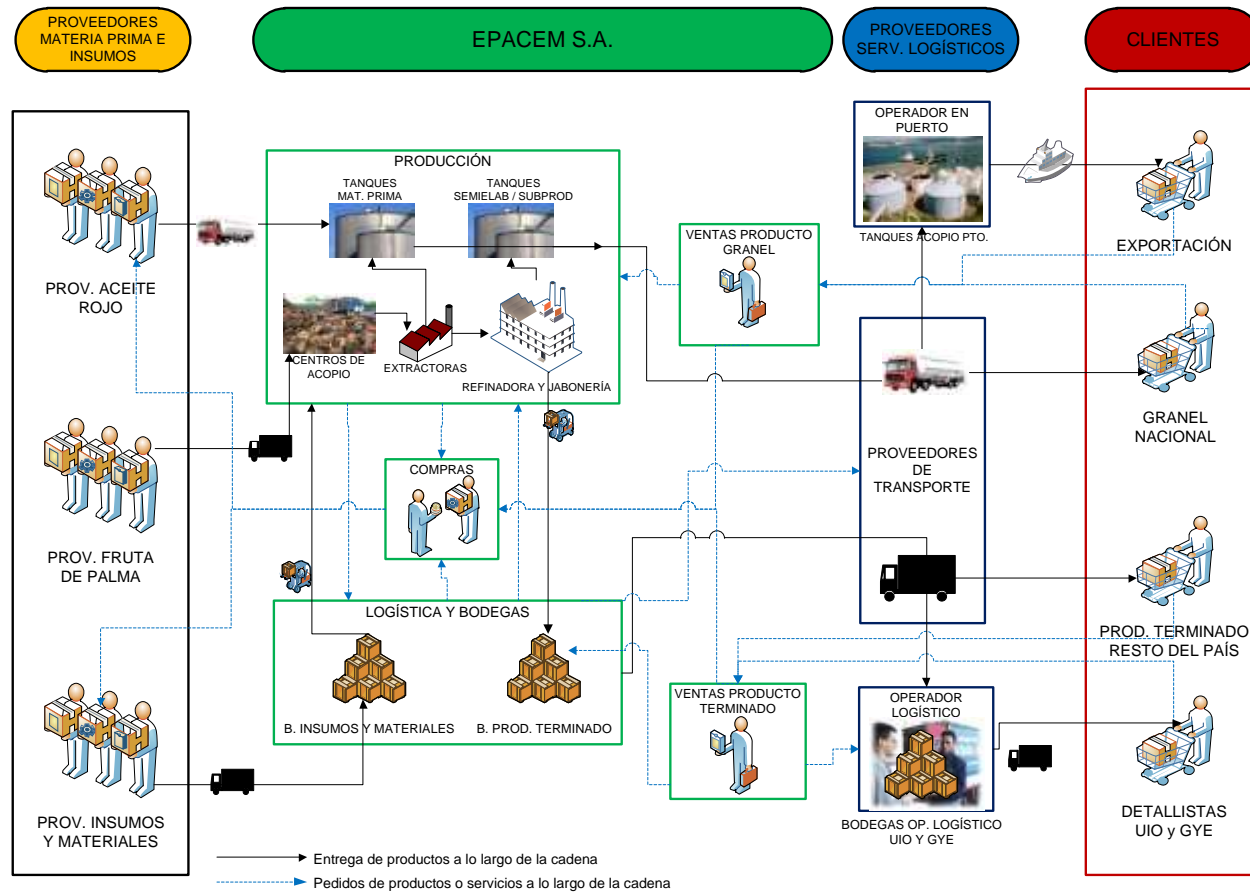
PROVEEDORES MATERIA PRIMA E INSUMOS

EPACEM S.A.

PROVEEDORES SERV. LOGÍSTICOS

CLIENTES

PROV. ACEITE ROJO

PROV. FRUTA DE PALMA

PROV. INSUMOS Y MATERIALES

PRODUCCIÓN

TANQUES MAT. PRIMA

TANQUES SEMIELAB / SUBPROD

CENTROS DE ACOPIO

EXTRACTORAS

REFINADORA Y JABONERÍA

COMPRAS

LOGÍSTICA Y BODEGAS

B. INSUMOS Y MATERIALES

B. PROD. TERMINADO

VENTAS PRODUCTO GRANEL

VENTAS PRODUCTO TERMINADO

OPERADOR EN PUERTO

TANQUES ACOPIO PTO.

PROVEEDORES DE TRANSPORTE

OPERADOR LOGÍSTICO

BODEGAS OP. LOGÍSTICO UIO Y GYE

EXPORTACIÓN

GRANEL NACIONAL

PROD. TERMINADO RESTO DEL PAÍS

DETALLISTAS UIO y GYE

Entrega de productos a lo largo de la cadena

Pedidos de productos o servicios a lo largo de la cadena